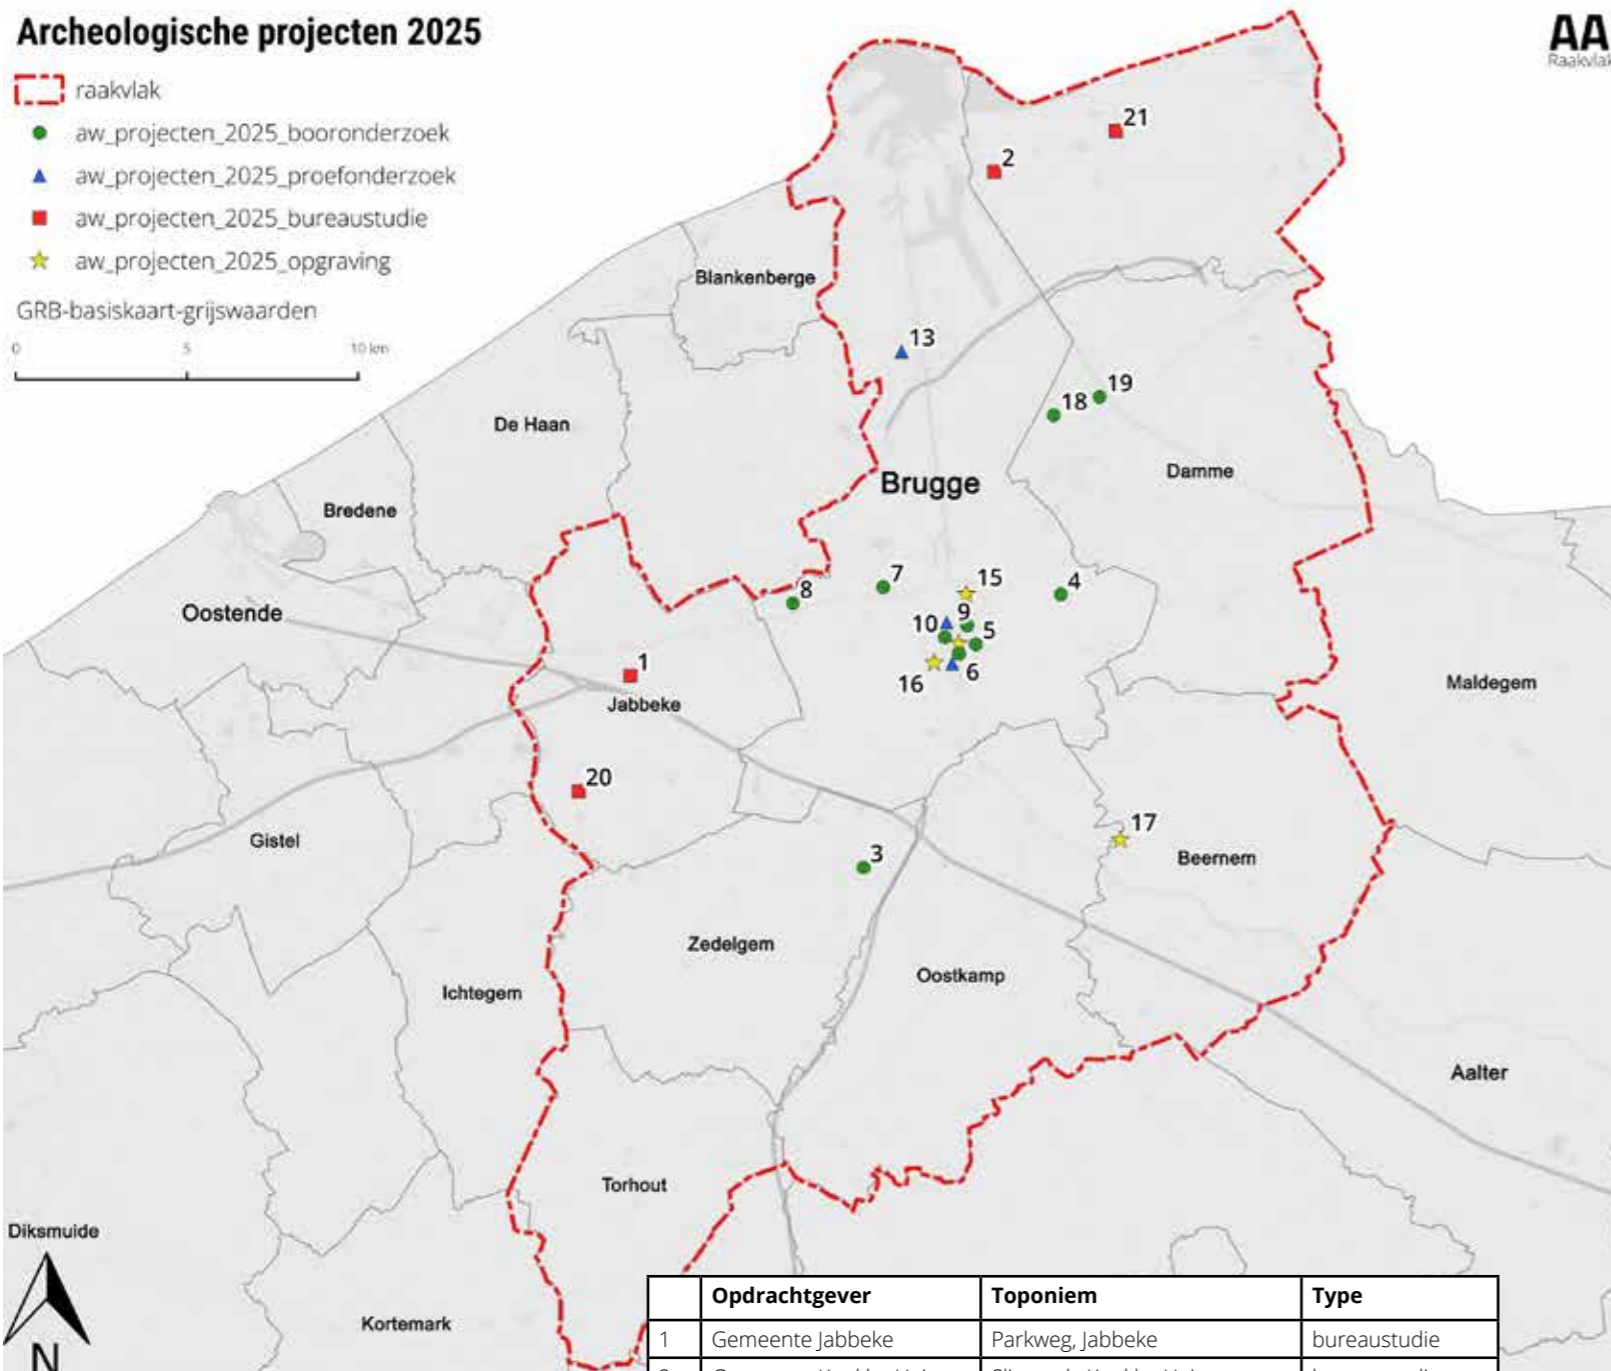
Archeologische projecten 2025

raakvlak
aw_projecten_2025_booronderzoek
aw_projecten_2025_proefonderzoek
aw_projecten_2025_bureaustudie
aw_projecten_2025_opgraving
GRB-basiskaart-grijswaarden

0 5 10 km

AA
Raakvlak

21
2
Blankenberge
13
19
18
De Haan
Damme
Brugge
Bredene
15
7
4
8
9
10
5
Oostende
1
16
6
Maldegem
Jabbeke
20
17
Gistel
3
Beernem
Zedelgem
Oostkamp
Ichtegem
Aalter
Torhout
Diksmuide
Kortemark
N

| | Opdrachtgever | Toponiem | Type |
|---|---|---|---|
| 1 | Gemeente Jabbeke | Parkweg, Jabbeke | bureaustudie |
| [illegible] | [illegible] | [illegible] | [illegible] |